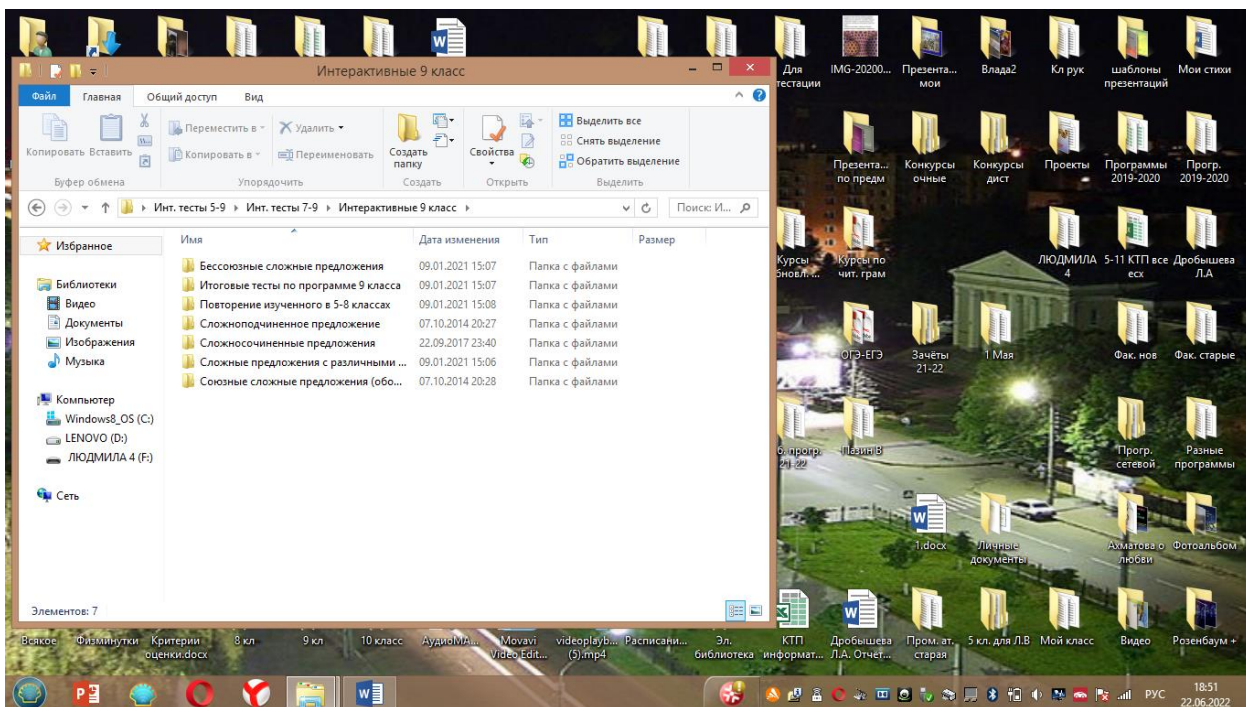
Интерактивные 9 класс

Файл Главная Общий доступ Вид

Копировать Вставить
Буфер обмена
Переместить в Удалить
Копировать в Переименовать
Упорядочить
Создать папку
Создать
Свойства
Открыть
Выделить все
Снять выделение
Обратить выделение
Выделить

Инт. тесты 5-9 › Инт. тесты 7-9 › Интерактивные 9 класс ›
Поиск: И...

Избранное

Библиотеки
Видео
Документы
Изображения
Музыка

Компьютер
Windows8_OS (C:)
LENOVO (D:)
ЛЮДМИЛА 4 (F:)

Сеть

| Имя | Дата изменения | Тип | Размер |
|---|---|---|---|
| Бессоюзные сложные предложения | 09.01.2021 15:07 | Папка с файлами | |
| Итоговые тесты по программе 9 класса | 09.01.2021 15:07 | Папка с файлами | |
| Повторение изученного в 5-8 классах | 09.01.2021 15:08 | Папка с файлами | |
| Сложноподчиненное предложение | 07.10.2014 20:27 | Папка с файлами | |
| Сложносочиненные предложения | 22.09.2017 23:40 | Папка с файлами | |
| Сложные предложения с различными ... | 09.01.2021 15:06 | Папка с файлами | |
| Союзные сложные предложения (обо... | 07.10.2014 20:28 | Папка с файлами | |

Элементов: 7

Для тестации
IMG-20200...
Презента... мои
Влада2
Кл рук
шаблоны презентаций
Мои стихи
Презента... по предм
Конкурсы очные
Конкурсы дист
Проекты
Программы 2019-2020
Прогр. 2019-2020
Курсы обновл...
Курсы по чит. грам
ЛЮДМИЛА 4
5-11 КТП все есх
Дробышева Л.А
ОГЭ-ЕГЭ
Зачёты 21-22
1 Мая
Фак. нов
Фак. старые
6. прогр. 21-22
Пазин В
Прогр. сетевой
Разные программы
1.docx
Личные документы
Ахматова о любви
Фотоальбом

Всякое
Физминутки
Критерии оценки.docx
8 кл
9 кл
10 класс
АудиоМА...
Movavi Video Edit...
videoplayb... (5).mp4
Расписани...
Эл. библиотека
КТП информат...
Дробышева Л.А. Отчет...
Пром. ат. старая
5 кл. для Л.В
Мой класс
Видео
Розенбаум +

РУС 18:51 22.06.2022